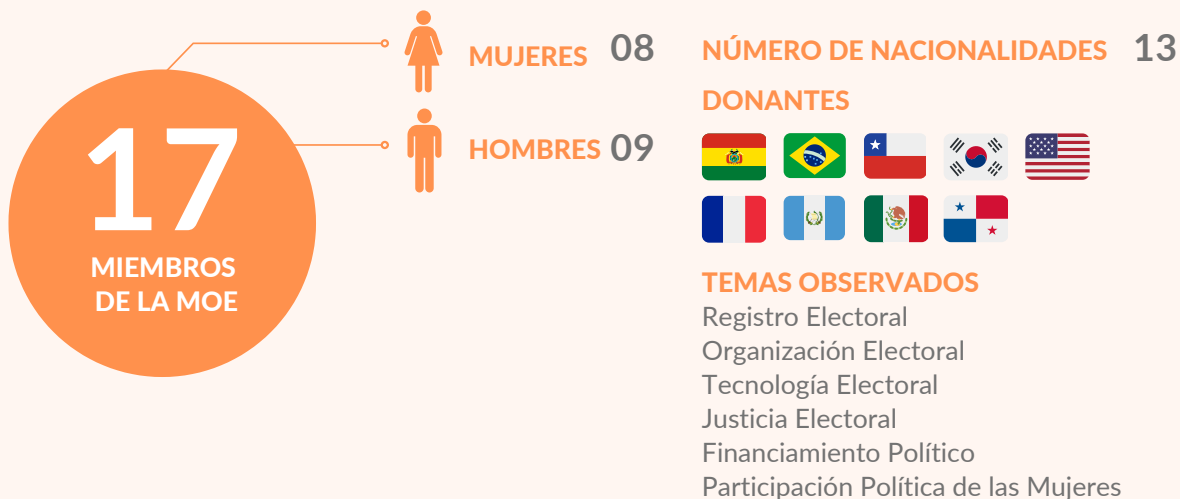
17
MIEMBROS DE LA MOE

MUJERES 08

HOMBRES 09

NÚMERO DE NACIONALIDADES 13

DONANTES

TEMAS OBSERVADOS
Registro Electoral
Organización Electoral
Tecnología Electoral
Justicia Electoral
Financiamiento Político
Participación Política de las Mujeres